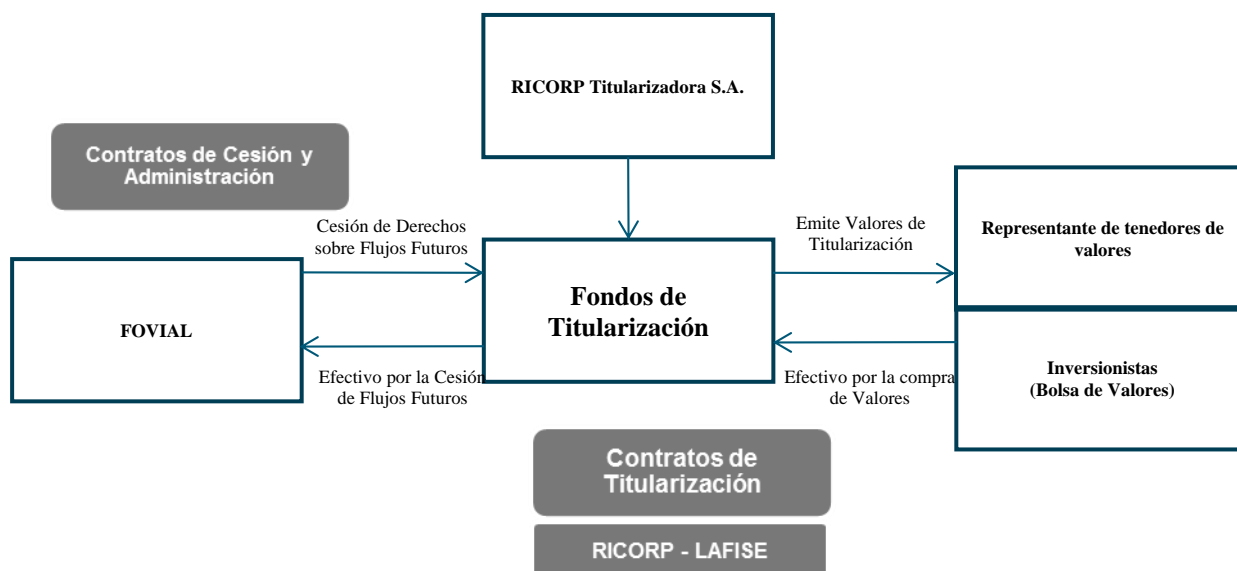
RICORP Titularizadora S.A.

Contratos de Cesión y Administración

Cesión de Derechos sobre Flujos Futuros

Emite Valores de Titularización

Representante de tenedores de valores

FOVIAL

Fondos de Titularización

Inversionistas (Bolsa de Valores)

Efectivo por la Cesión de Flujos Futuros

Efectivo por la compra de Valores

Contratos de Titularización

RICORP - LAFISE